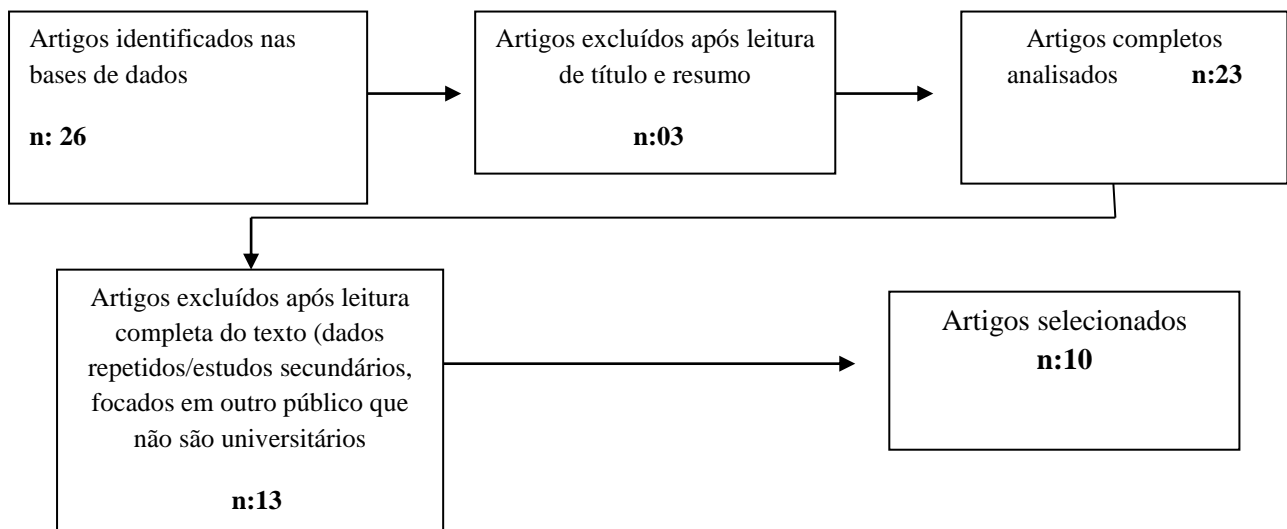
Artigos identificados nas bases de dados

**n: 26**

Artigos excluídos após leitura de título e resumo

**n:03**

Artigos completos analisados **n:23**

Artigos excluídos após leitura completa do texto (dados repetidos/estudos secundários, focados em outro público que não são universitários

**n:13**

Artigos selecionados
**n:10**